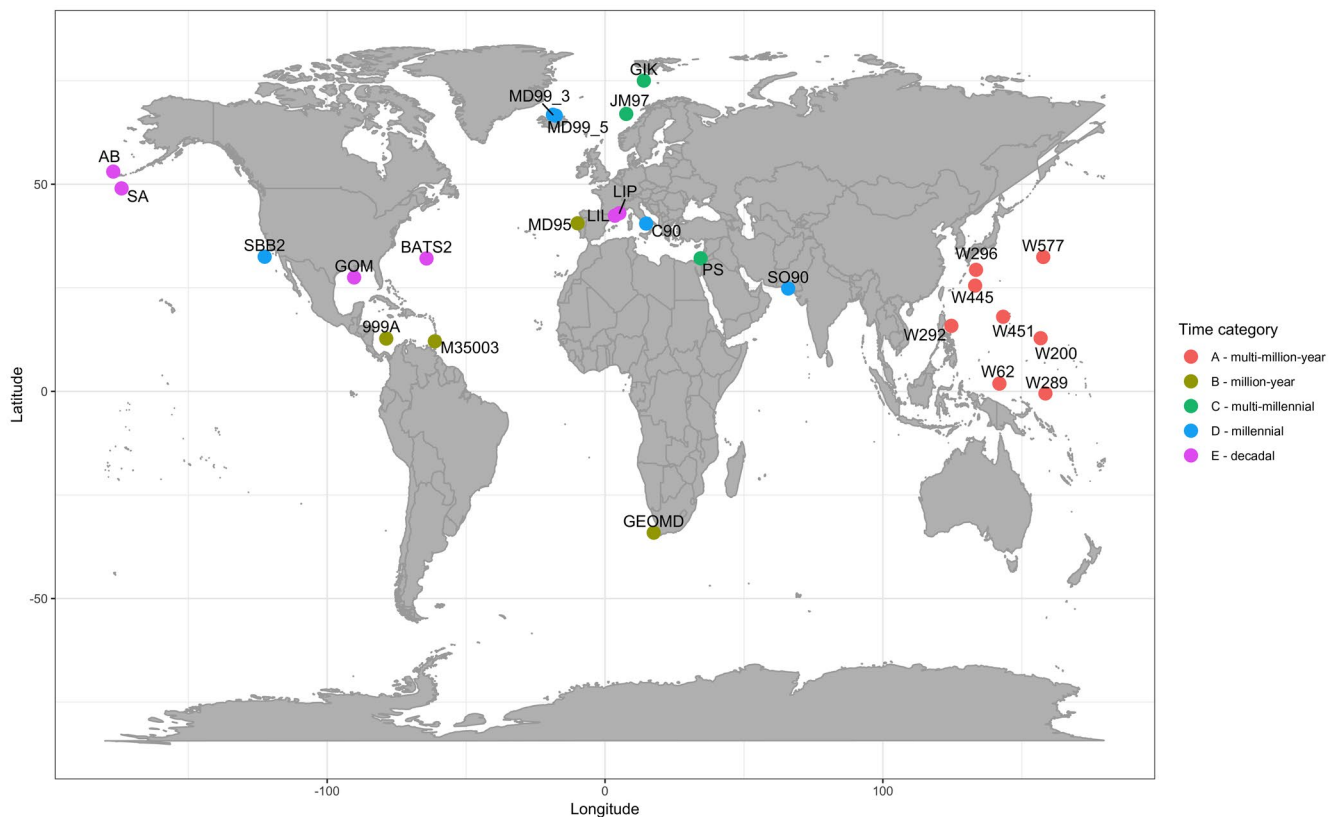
GIK
MD99_3
JM97
MD99_5
AB
SA
LIP
LIL
MD95
C90
SBB2
BATS2
GOM
PS
SO90
W577
W296
W445
W451
W292
W200
999A
M35003
W62
W289
GEOMD

Latitude
50
0
-50
Longitude
-100
0
100

Time category
A - multi-million-year
B - million-year
C - multi-millennial
D - millennial
E - decadal